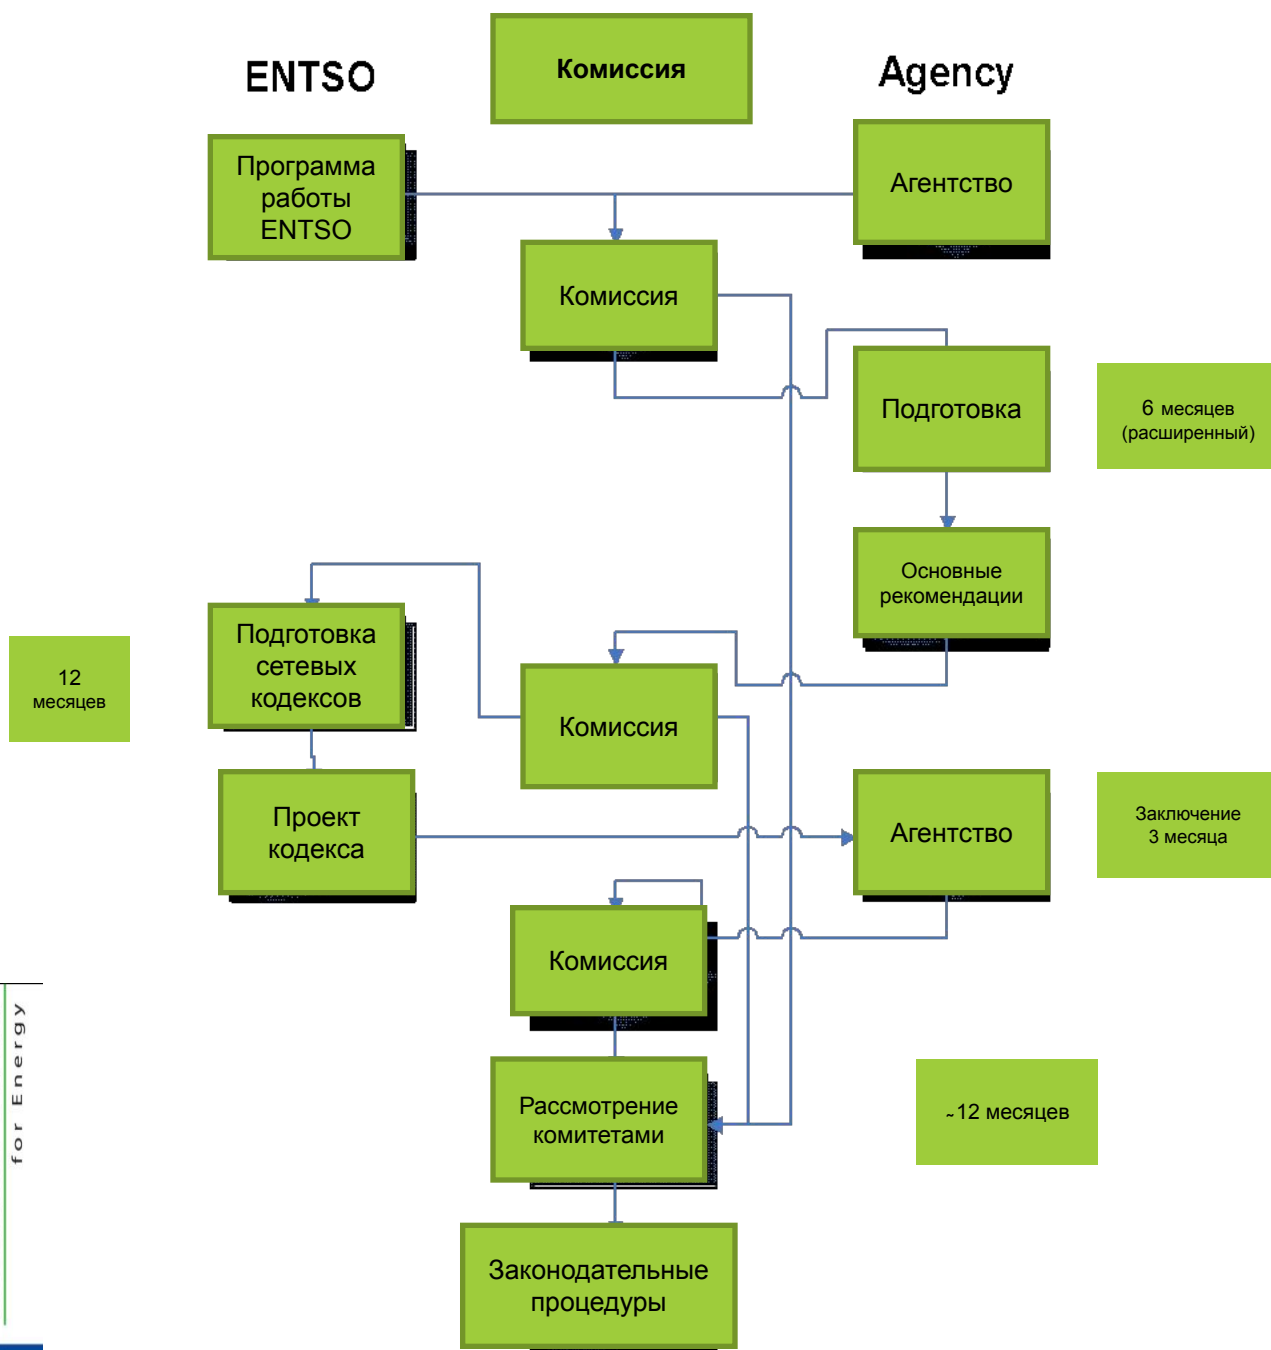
ENTSO

Комиссия

Agency

Программа работы ENTSO

Агентство

Комиссия

Подготовка

6 месяцев (расширенный)

Основные рекомендации

Подготовка сетевых кодексов

12 месяцев

Комиссия

Проект кодекса

Агентство

Заключение 3 месяца

Комиссия

Рассмотрение комитетами

~12 месяцев

Законодательные процедуры

for Energy